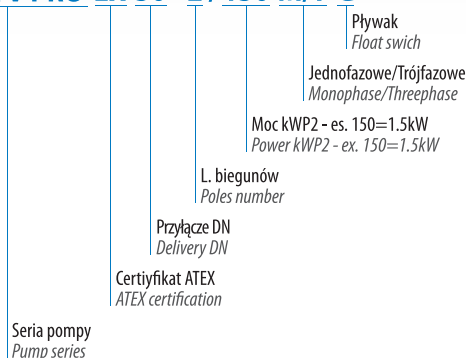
Pływak
Float swich

Jednofazowe/Trójfazowe
Monophase/Threephase

Moc kWP2 - es. 150=1.5kW
Power kWP2 - ex. 150=1.5kW

L. biegunów
Poles number

Przyłącze DN
Delivery DN

Certiyfikat ATEX
ATEX certification

Seria pompy
Pump series